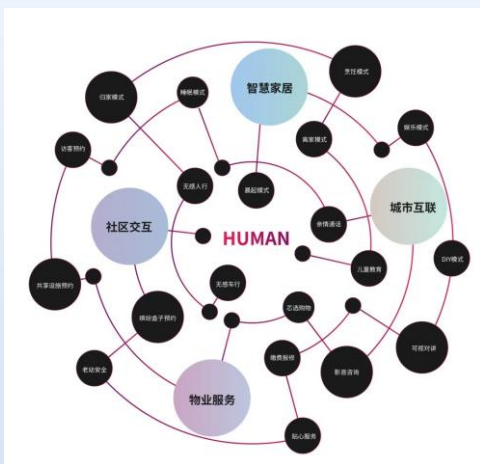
智慧家居

托管模式

回家模式

睡眠模式

娱乐模式

离家模式

访客预约

城市互联

无感入行

晨起模式

社区交互

HUMAN

亲情通话

DIY模式

儿童教育

共享设施预约

无感车行

快递盒子预约

云选购物

可视对讲

缴费报修

老幼安全

物业服务

投诉咨询

贴心服务